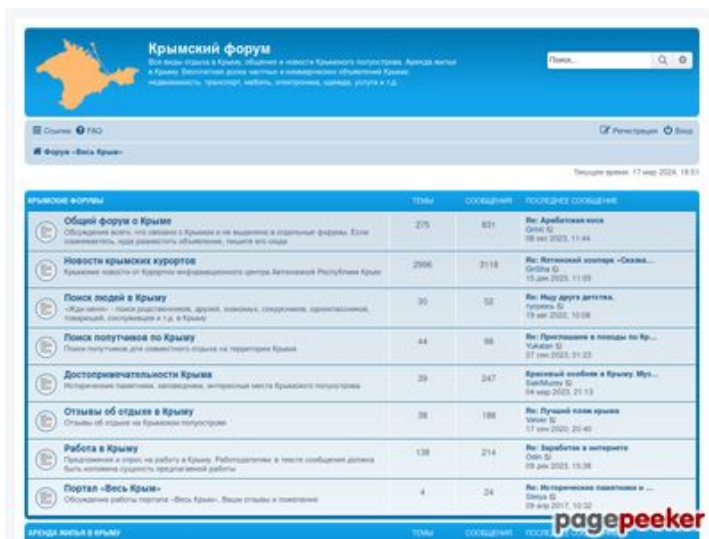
Крымский форум

Все виды отдыха в Крыму, общение и новости Крымского полуострова. Аренда жилья в Крыму. Бесплатная доска частных и коммерческих объявлений Крыма: недвижимость, транспорт, мебель, электроника, одежда, услуги и т.д.

Поиск…

☰ Ссылки ❓ FAQ

Регистрация Вход

Форум «Весь Крым»

Текущее время: 17 мар 2024, 18:51

| КРЫМСКИЕ ФОРУМЫ | ТЕМЫ | СООБЩЕНИЯ | ПОСЛЕДНЕЕ СООБЩЕНИЕ |
|---|---|---|---|
| **Общий форум о Крыме** Обсуждение всего, что связано с Крымом и не выделено в отдельные форумы. Если сомневаетесь, куда разместить объявление, пишите его сюда | 275 | 831 | Re: Арабатская коса Orlnt 08 окт 2023, 11:44 |
| **Новости крымских курортов** Крымские новости от Курортно информационного центра Автономной Республики Крым | 2996 | 3118 | Re: Ялтинский зоопарк «Сказка... GriSha 15 дек 2023, 11:03 |
| **Поиск людей в Крыму** «Жди меня» - поиск родственников, друзей, знакомых, сокурсников, однополчанин, помощью, сослуживцев и т.д. в Крыму | 30 | 52 | Re: Ищу друга детства. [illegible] 19 авг 2022, 10:08 |
| **Поиск попутчиков по Крыму** Поиск попутчиков для совместного отдыха на территории Крыма | 44 | 98 | Re: Приглашаем в походы по Кр... Yukatan 27 сен 2023, 01:23 |
| **Достопримечательности Крыма** Исторические памятники, заповедники, интересные места Крымского полуострова | 39 | 247 | Красивый особняк в Крыму. Муз... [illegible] 04 мар 2023, 21:13 |
| **Отзывы об отдыхе в Крыму** Отзывы об отдыхе на Крымском полуострове | 38 | 188 | Re: Лучший пляж крыма Velver 17 окт 2020, 20:40 |
| **Работа в Крыму** Предложения и спрос на работу в Крыму. Работодатели: в тексте сообщения должна быть изложена сущность предлагаемой работы | 138 | 214 | Re: Заработок в интернете Odin 09 дек 2023, 15:38 |
| **Портал «Весь Крым»** Обсуждение работы портала «Весь Крым». Ваши отзывы и пожелания | 4 | 24 | Re: Исторические памятники и ... Slelys 09 апр 2017, 10:32 |

АРЕНДА ЖИЛЬЯ В КРЫМУ | ТЕМЫ | СООБЩЕНИЯ | ПОСЛЕДНЕЕ СООБЩЕНИЕ

pagepeeker